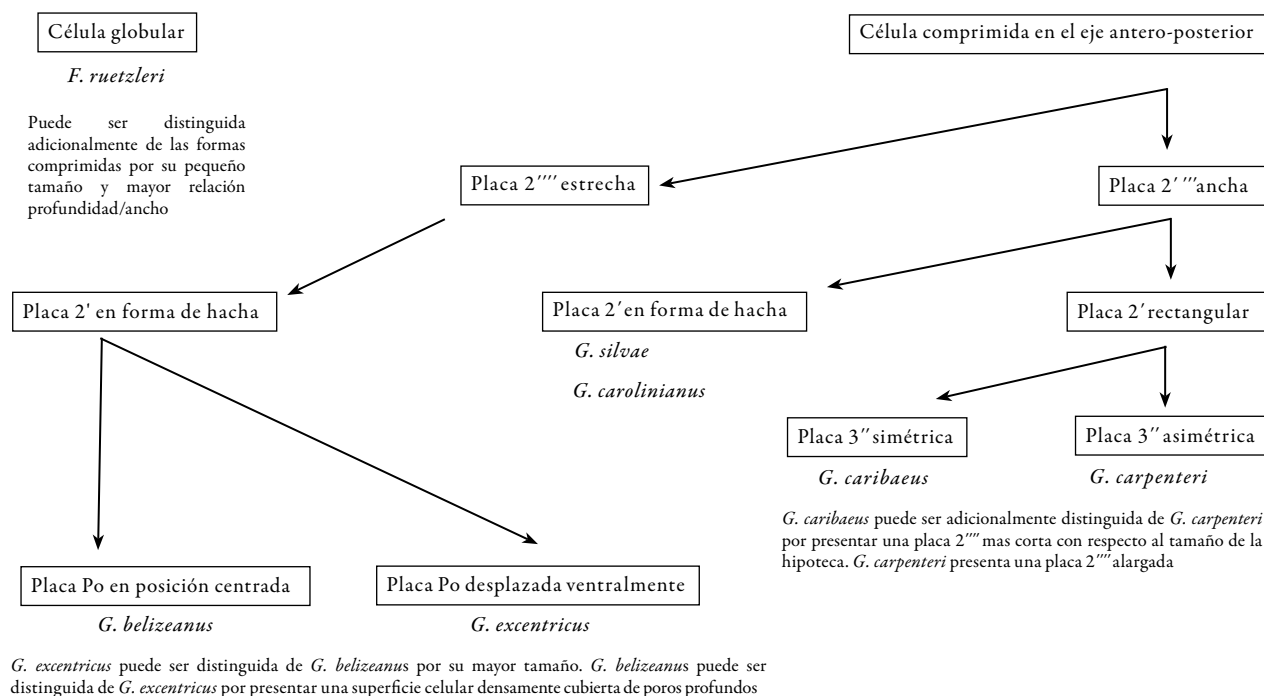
Célula globular

F. ruetzleri

Puede ser distinguida adicionalmente de las formas comprimidas por su pequeño tamaño y mayor relación profundidad/ancho

Célula comprimida en el eje antero-posterior

Placa 2'''' estrecha

Placa 2'''' ancha

Placa 2' en forma de hacha

Placa 2' en forma de hacha

G. silvae

G. carolinianus

Placa 2' rectangular

Placa 3'' simétrica

G. caribaeus

Placa 3'' asimétrica

G. carpenteri

G. caribaeus puede ser adicionalmente distinguida de G. carpenteri por presentar una placa 2'''' mas corta con respecto al tamaño de la hipoteca. G. carpenteri presenta una placa 2'''' alargada

Placa Po en posición centrada

G. belizeanus

Placa Po desplazada ventralmente

G. excentricus

G. excentricus puede ser distinguida de G. belizeanus por su mayor tamaño. G. belizeanus puede ser distinguida de G. excentricus por presentar una superficie celular densamente cubierta de poros profundos